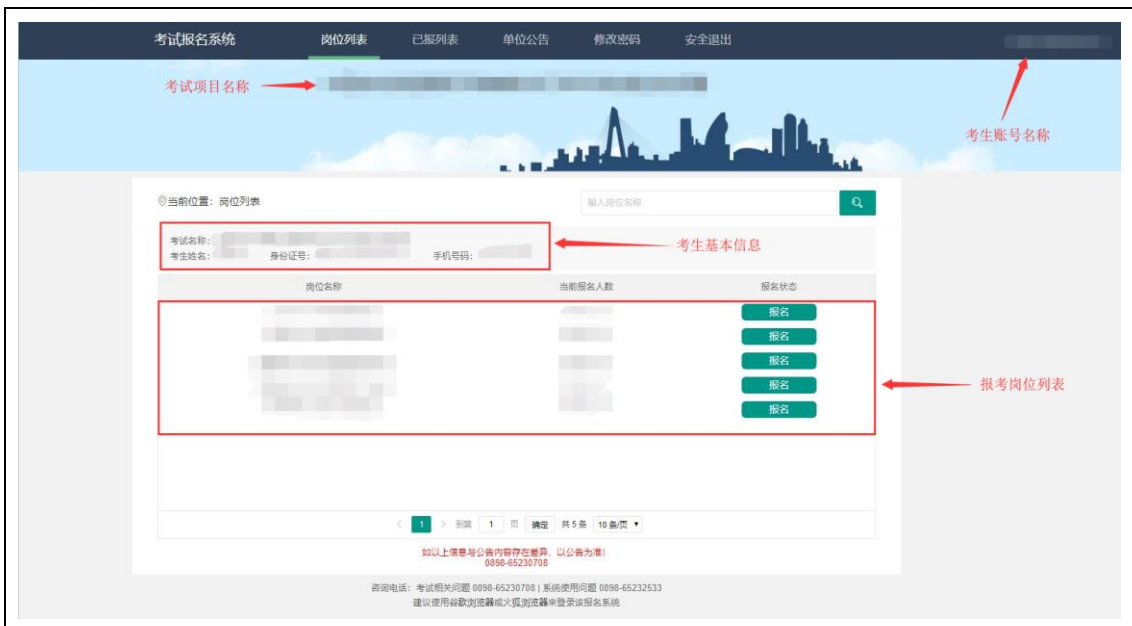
考试报名系统 岗位列表 已报列表 单位公告 修改密码 安全退出

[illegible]

考试项目名称 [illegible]

考生账号名称

当前位置：岗位列表

输入岗位名称

考试名称：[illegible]
考生姓名：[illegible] 身份证号：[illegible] 手机号码：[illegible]

考生基本信息

| 岗位名称 | 当前报名人数 | 报名状态 |
|---|---|---|
| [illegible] | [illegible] | 报名 |
| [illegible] | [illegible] | 报名 |
| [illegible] | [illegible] | 报名 |
| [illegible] | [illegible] | 报名 |
| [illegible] | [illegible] | 报名 |

报考岗位列表

< 1 > 到第 1 页 确定 共 5 条 10 条/页

如以上信息与公告内容存在差异，以公告为准！
0898-65230708

咨询电话：考试相关问题 0898-65230708 | 系统使用问题 0898-65232533
建议使用谷歌浏览器或火狐浏览器来登录该报名系统